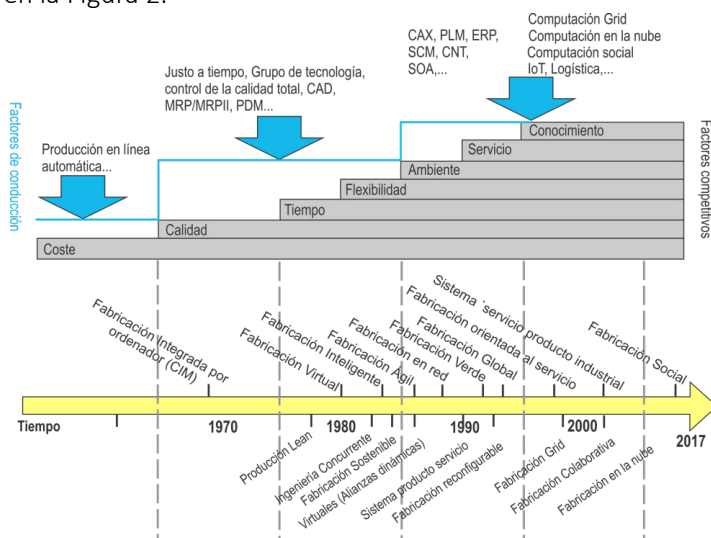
en la Figura 2.

Computación Grid
Computación en la nube
Computación social
IoT, Logística,...

CAX, PLM, ERP, SCM, CNT, SOA,...

Justo a tiempo, Grupo de tecnología, control de la calidad total, CAD, MRP/MRPII, PDM...

Producción en línea automática...

Factores de conducción

Factores competitivos

Conocimiento
Servicio
Ambiente
Flexibilidad
Tiempo
Calidad
Coste

Fabricación integrada por ordenador (CIM)
Fabricación Virtual
Fabricación Inteligente
Fabricación Ágil
Fabricación en red
Fabricación Verde
Fabricación Global
Fabricación orientada al servicio
Sistema `servicio producto industrial
Fabricación Social

Tiempo
1970
1980
1990
2000
2017

Producción Lean
Ingeniería Concurrente
Fabricación Sostenible
Virtuales (Alianzas dinámicas)
Sistema producto servicio
Fabricación reconfigurable
Fabricación Grid
Fabricación Colaborativa
Fabricación en la nube